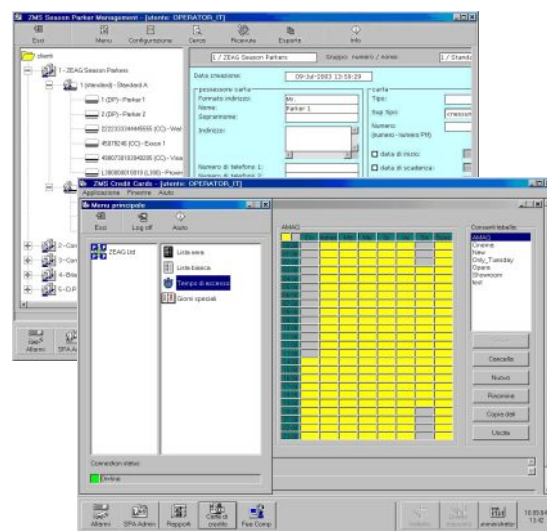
ZMS Season Parker Management - [utente: OPERATOR_IT]

Esci Menu Configurazione Cerca Ricevute Esporta Info

clienti
1 - ZEAG Season Parkers
1 (standard) - Standard A
1 (DP) - Parker 1
2 (DP) - Parker 2
2222333344445555 (CC) - Wal
45678248 (CC) - Exxon 1
4580738193848295 (CC) - Visa
L180808010910 (L3B) - Pioen
2 - Con
3 - Con
4 - Bla
5 - D.P.

1 / ZEAG Season Parkers Gruppo: numero / nome 1 / Standa

Data creazione: 09-Jul-2003 13:59:29

possessore carta
Formato indirizzo: Mr.
Nome: Parker 1
Soprannome:
Indirizzo:
Numero di telefono 1:
Numero di telefono 2:

carta
Tipo:
Sup. tipo:
Numero: (numero - numero PH)
data di inizio:
data di scadenza:

Allarmi SPA Adm

ZMS Credit Cards - [utente: OPERATOR_IT]
Applicazione Finestre Aiuto

Menu principale
Esci Log off Aiuto
ZEAG Ltd
Liste esse
Liste bianche
Tempo di accesso
Giorni speciali

Connection status
Online

AMAG

Consenti tabelle
AMAG
Cinema
New
Only_Tuesday
Opera
Showroom
test

Cancella
Nuovo
Rinomina
Copia dati
Uscita

Allarmi SPA Admin Rapporti Carte di credito Pos Comp amministrator 10:55:04 13:42